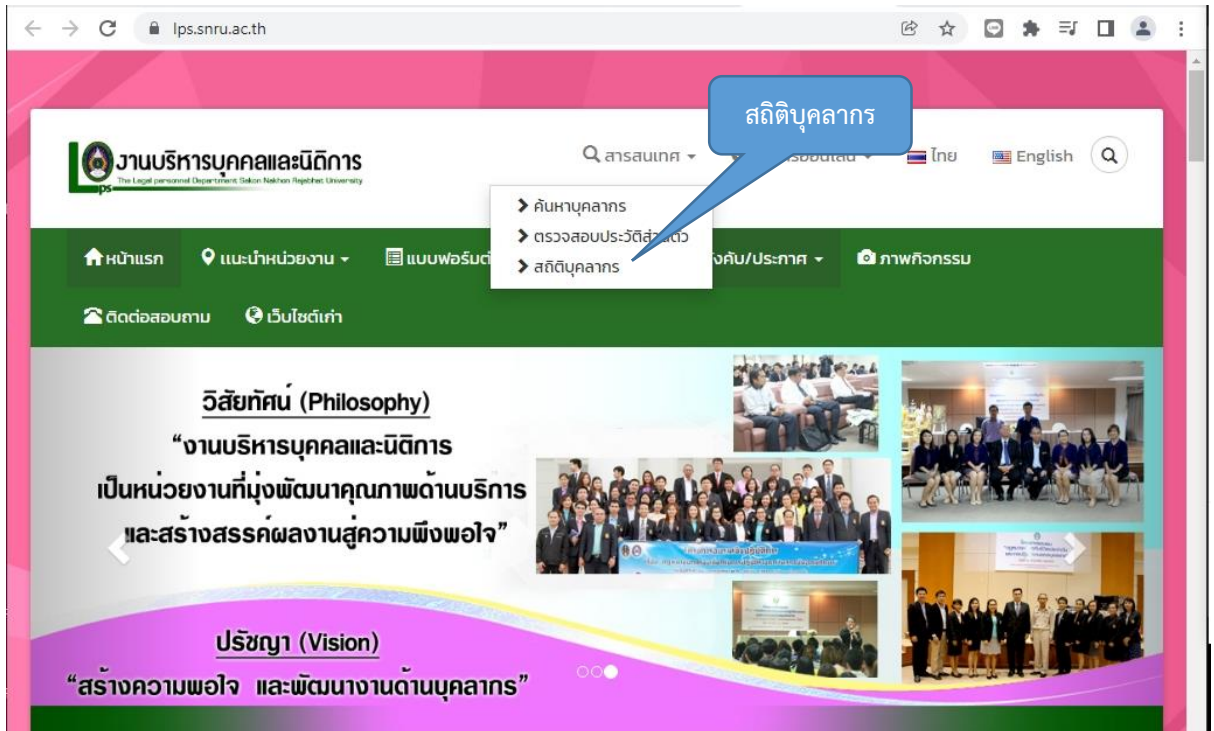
lps.snru.ac.th

สถิติบุคลากร

งานบริหารบุคคลและนิติการ
The Legal personnel Department Sakon Nakhon Rajabhat University

สารสนเทศ ▾ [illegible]ออนไลน์ ▾ ไทย English

ค้นหาบุคลากร
ตรวจสอบประวัติส่วนตัว
สถิติบุคลากร

หน้าแรก แนะนำหน่วยงาน ▾ แบบฟอร์ม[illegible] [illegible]บังคับ/ประกาศ ▾ ภาพกิจกรรม

ติดต่อสอบถาม เว็บไซต์เก่า

วิสัยทัศน์ (Philosophy)
"งานบริหารบุคคลและนิติการ
เป็นหน่วยงานที่มุ่งพัฒนาคุณภาพด้านบริการ
และสร้างสรรค์ผลงานสู่ความพึงพอใจ"

ปรัชญา (Vision)
"สร้างความพอใจ และพัฒนางานด้านบุคลากร"